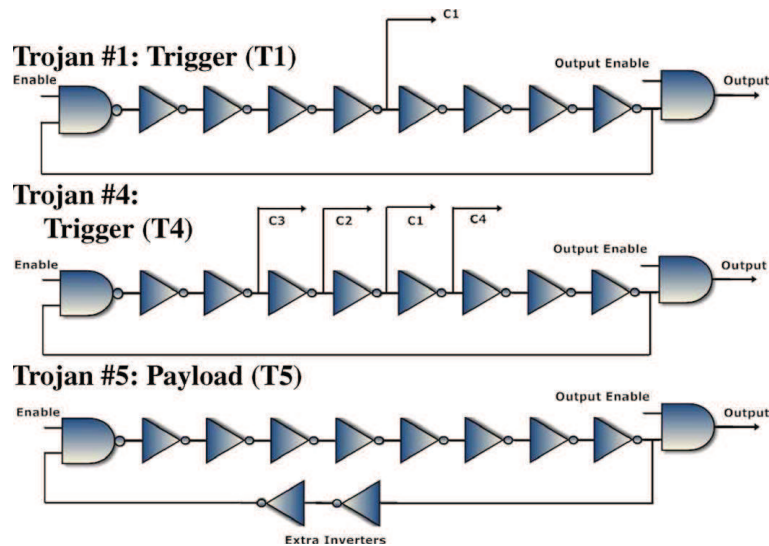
C1

Trojan #1: Trigger (T1)

Enable

Output Enable

Output

Trojan #4:
Trigger (T4)

C3

C2

C1

C4

Enable

Output Enable

Output

Trojan #5: Payload (T5)

Enable

Output Enable

Output

Extra Inverters